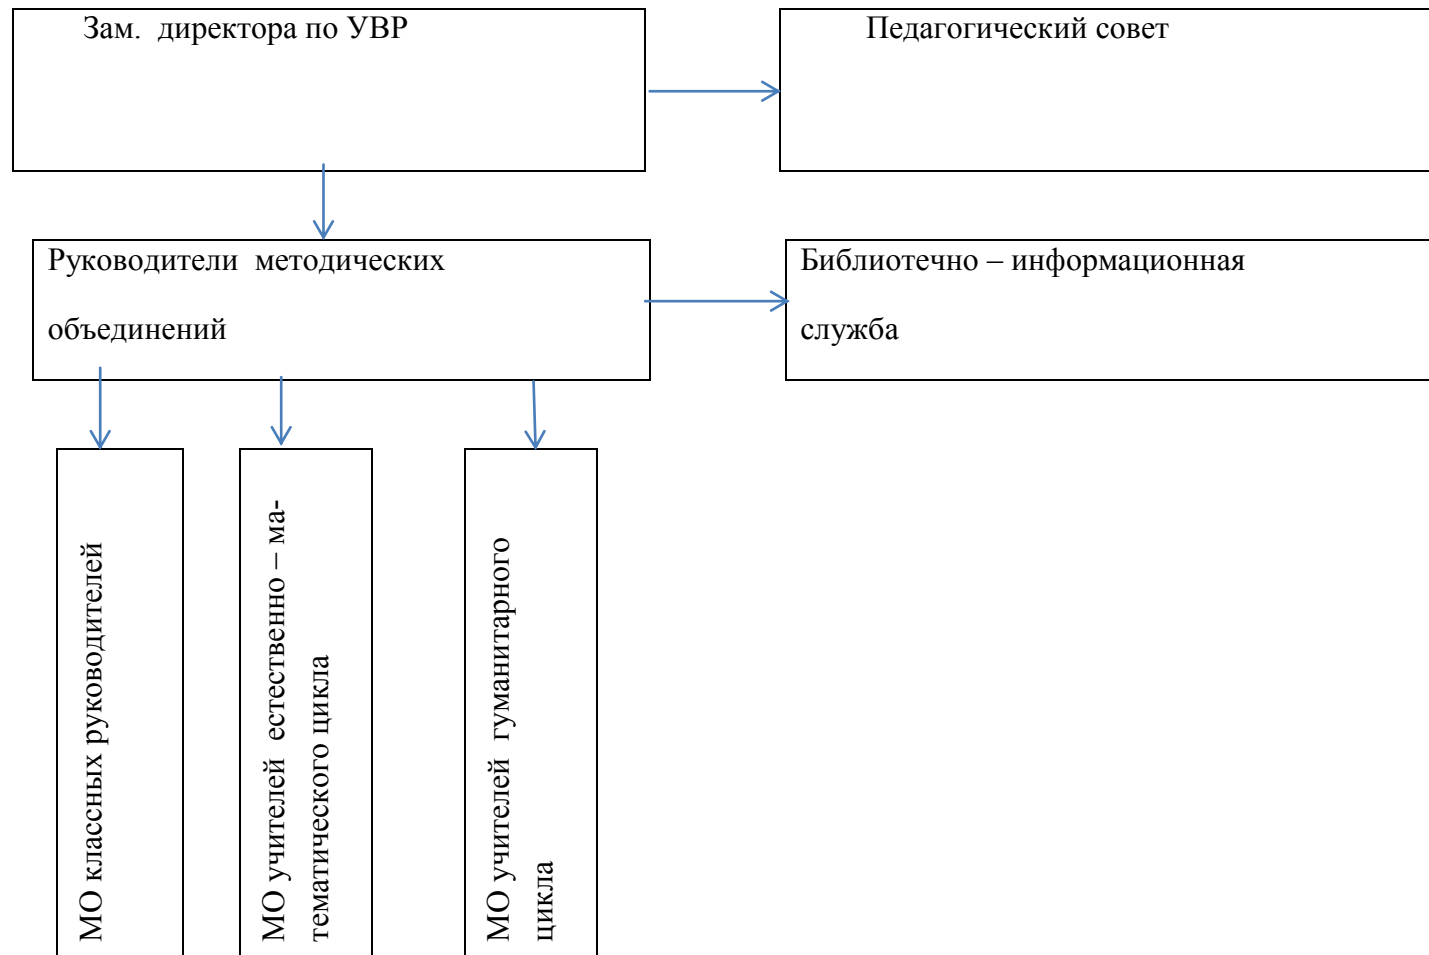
Зам. директора по УВР

Педагогический совет

Руководители методических объединений

Библиотечно – информационная служба

МО классных руководителей

МО учителей естественно – математического цикла

МО учителей гуманитарного цикла